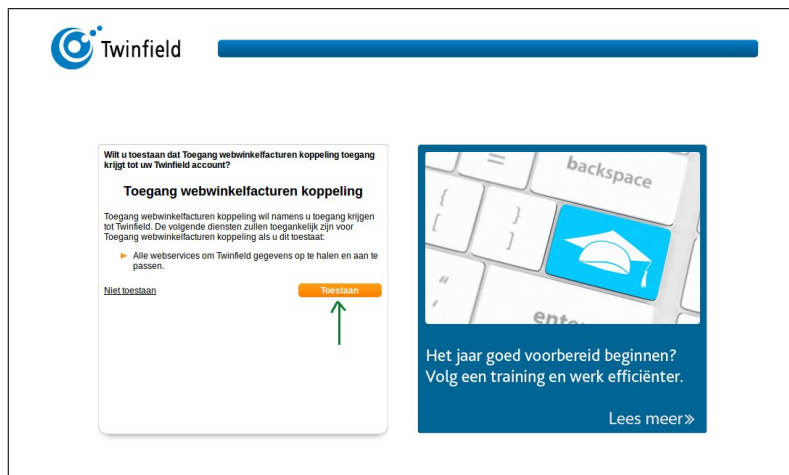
Twinfield

Wilt u toestaan dat Toegang webwinkelfacturen koppeling toegang krijgt tot uw Twinfield account?

Toegang webwinkelfacturen koppeling

Toegang webwinkelfacturen koppeling wil namens u toegang krijgen tot Twinfield. De volgende diensten zullen toegankelijk zijn voor Toegang webwinkelfacturen koppeling als u dit toestaat:

Alle webservices om Twinfield gegevens op te halen en aan te passen.

Niet toestaan

Toestaan

backspace

enter

Het jaar goed voorbereid beginnen? Volg een training en werk efficiënter.

Lees meer»